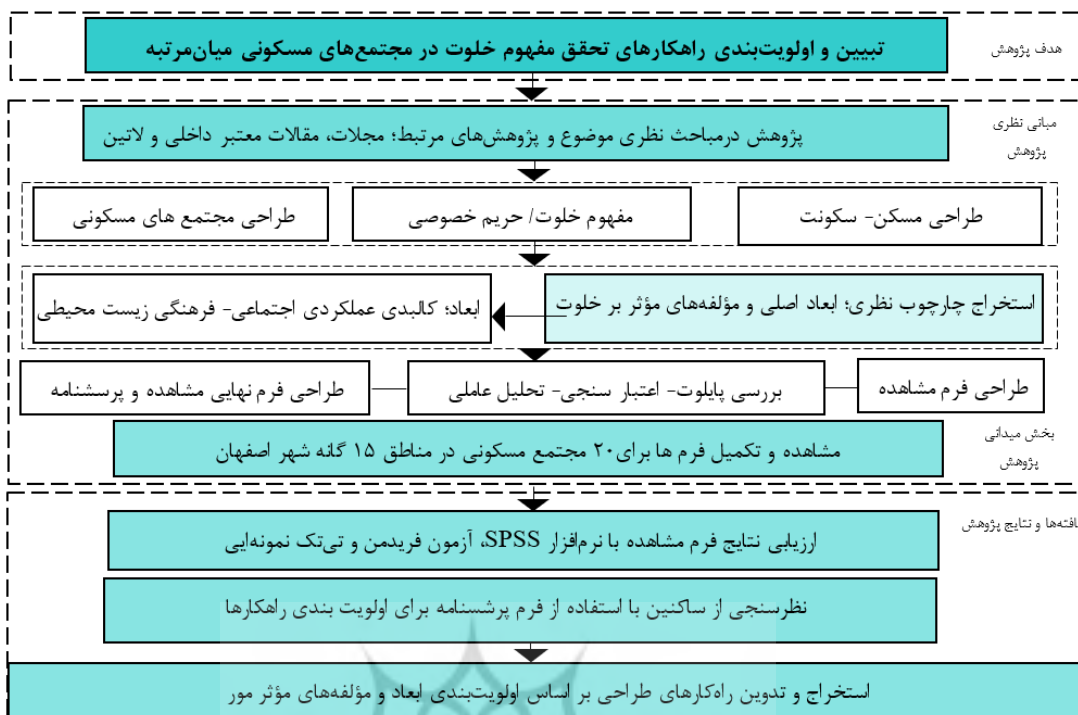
هدف پژوهش

تبیین و اولویت‌بندی راهکارهای تحقق مفهوم خلوت در مجتمع‌های مسکونی میان‌مرتبه

مبانی نظری پژوهش

پژوهش درمباحث نظری موضوع و پژوهش‌های مرتبط؛ مجلات، مقالات معتبر داخلی و لاتین

طراحی مسکن- سکونت

مفهوم خلوت/ حریم خصوصی

طراحی مجتمع های مسکونی

استخراج چارچوب نظری؛ ابعاد اصلی و مؤلفه‌های مؤثر بر خلوت

ابعاد؛ کالبدی عملکردی اجتماعی- فرهنگی زیست محیطی

طراحی فرم مشاهده

بررسی پایلوت- اعتبار سنجی- تحلیل عاملی

طراحی فرم نهایی مشاهده و پرسشنامه

بخش میدانی پژوهش

مشاهده و تکمیل فرم ها برای ۲۰ مجتمع مسکونی در مناطق ۱۵ گانه شهر اصفهان

یافته‌ها و نتایج پژوهش

ارزیابی نتایج فرم مشاهده با نرم‌افزار SPSS، آزمون فریدمن و تی‌تک نمونه‌ایی

نظرسنجی از ساکنین با استفاده از فرم پرسشنامه برای اولویت بندی راهکارها

استخراج و تدوین راه‌کارهای طراحی بر اساس اولویت‌بندی ابعاد و مؤلفه‌های مؤثر مور